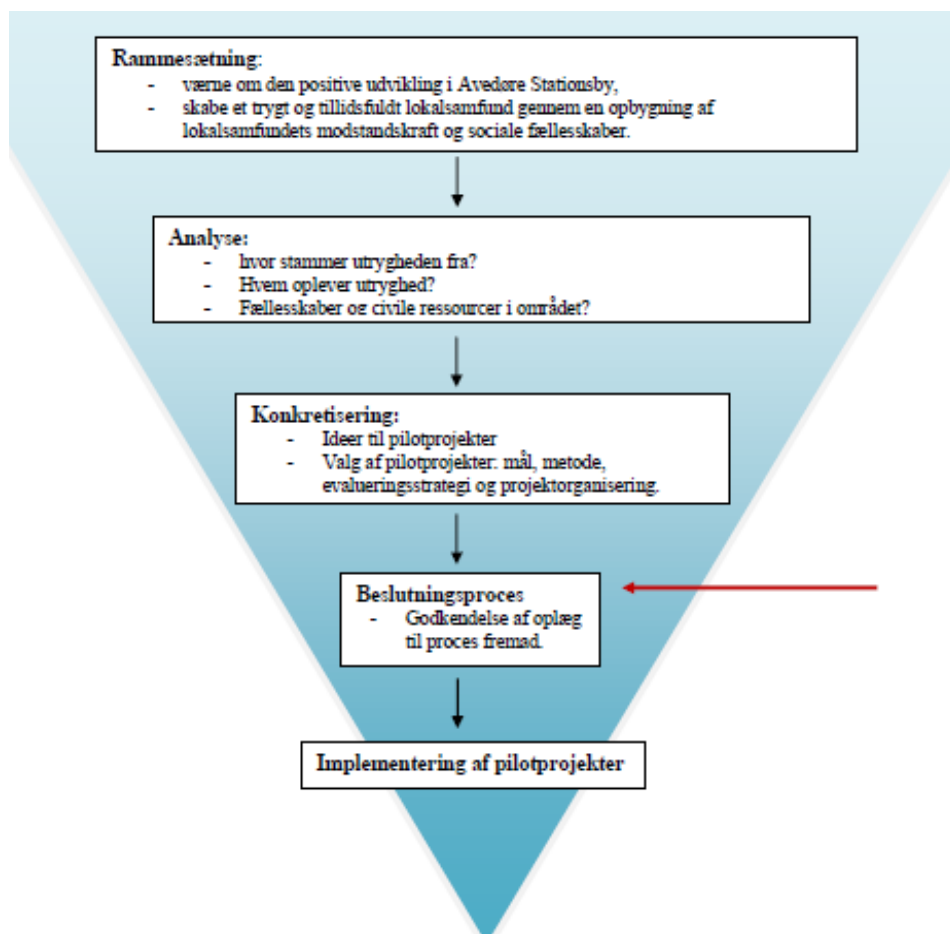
Rammesætning:
- værne om den positive udvikling i Avedøre Stationsby,
- skabe et trygt og tillidsfuldt lokalsamfund gennem en opbygning af lokalsamfundets modstandskraft og sociale fællesskaber.

Analyse:
- hvor stammer utrygheden fra?
- Hvem oplever utryghed?
- Fællesskaber og civile ressourcer i området?

Konkretisering:
- Ideer til pilotprojekter
- Valg af pilotprojekter: mål, metode, evalueringsstrategi og projektorganisering.

Beslutningsproces
- Godkendelse af oplæg til proces fremad.

Implementering af pilotprojekter